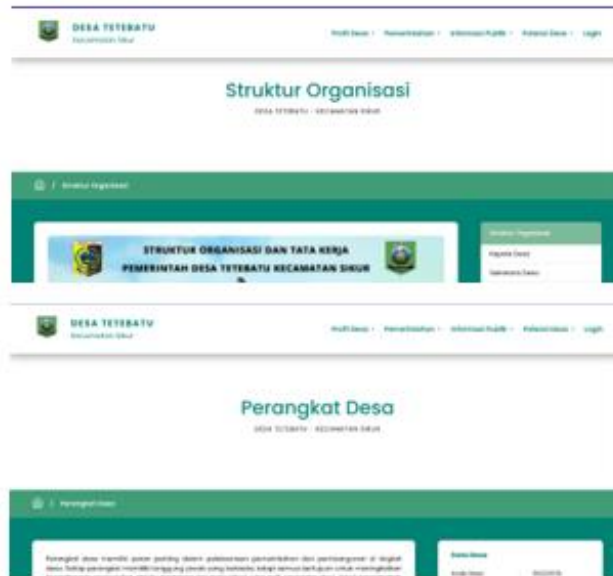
DESA TETEBATU
Kecamatan Sikur

Profil Desa · Pemerintahan · Informasi Publik · Potensi Desa · Login

Struktur Organisasi
DESA TETEBATU · KECAMATAN SIKUR

/ Struktur Organisasi

STRUKTUR ORGANISASI DAN TATA KERJA
PEMERINTAH DESA TETEBATU KECAMATAN SIKUR

Struktur Organisasi
Kepala Desa
Sekretaris Desa

DESA TETEBATU
Kecamatan Sikur

Profil Desa · Pemerintahan · Informasi Publik · Potensi Desa · Login

Perangkat Desa
DESA TETEBATU · KECAMATAN SIKUR

/ Perangkat Desa

Perangkat desa memiliki peran penting dalam pelaksanaan pemerintahan dan pembangunan di tingkat desa. Setiap perangkat memiliki tanggung jawab yang berbeda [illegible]

Data Desa
Kode Desa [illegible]